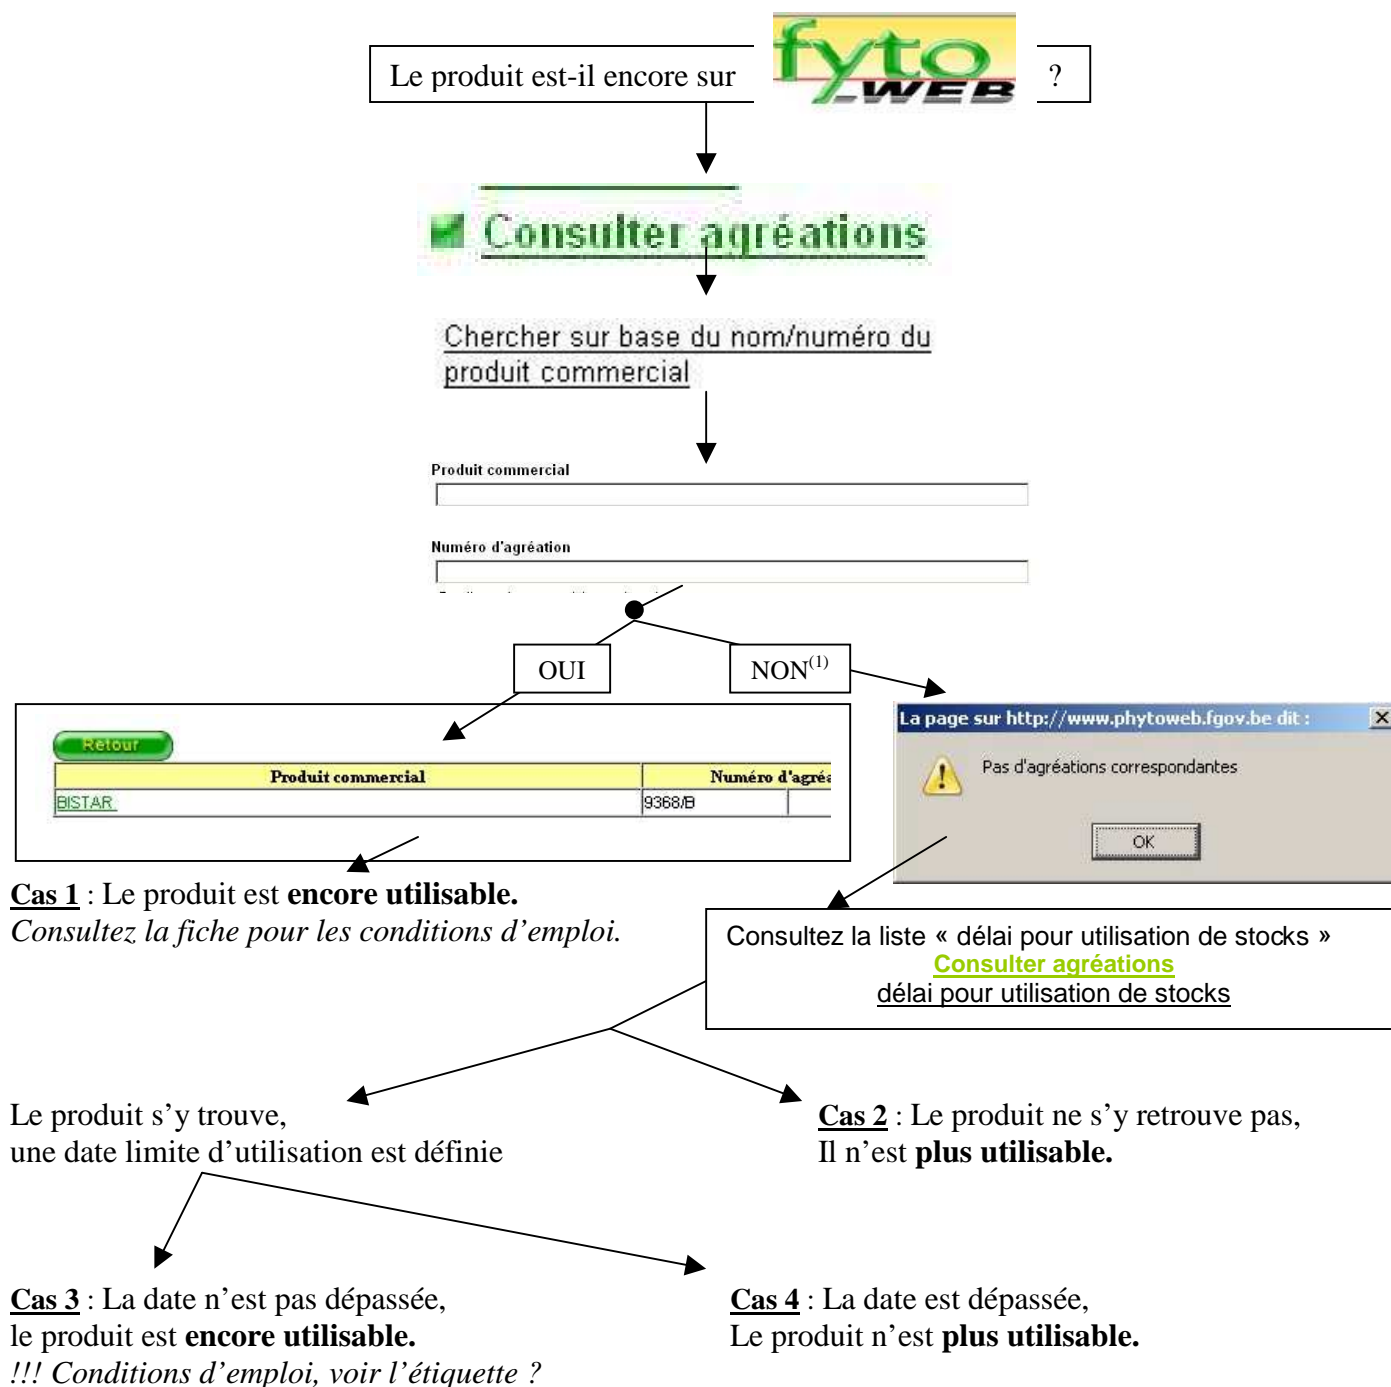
Le produit est-il encore sur fyto WEB ?

Consulter agréations

Chercher sur base du nom/numéro du produit commercial

Produit commercial

Numéro d'agréation

OUI

NON$^{(1)}$

Retour

| Produit commercial | Numéro d'agréa |
|---|---|
| BISTAR | 9368/B |

La page sur http://www.phytoweb.fgov.be dit :

Pas d'agréations correspondantes

OK

**Cas 1** : Le produit est **encore utilisable.**
*Consultez la fiche pour les conditions d'emploi.*

Consultez la liste « délai pour utilisation de stocks »
Consulter agréations
délai pour utilisation de stocks

Le produit s'y trouve,
une date limite d'utilisation est définie

**Cas 2** : Le produit ne s'y retrouve pas,
Il n'est **plus utilisable.**

**Cas 3** : La date n'est pas dépassée,
le produit est **encore utilisable.**
*!!! Conditions d'emploi, voir l'étiquette ?*

**Cas 4** : La date est dépassée,
Le produit n'est **plus utilisable.**